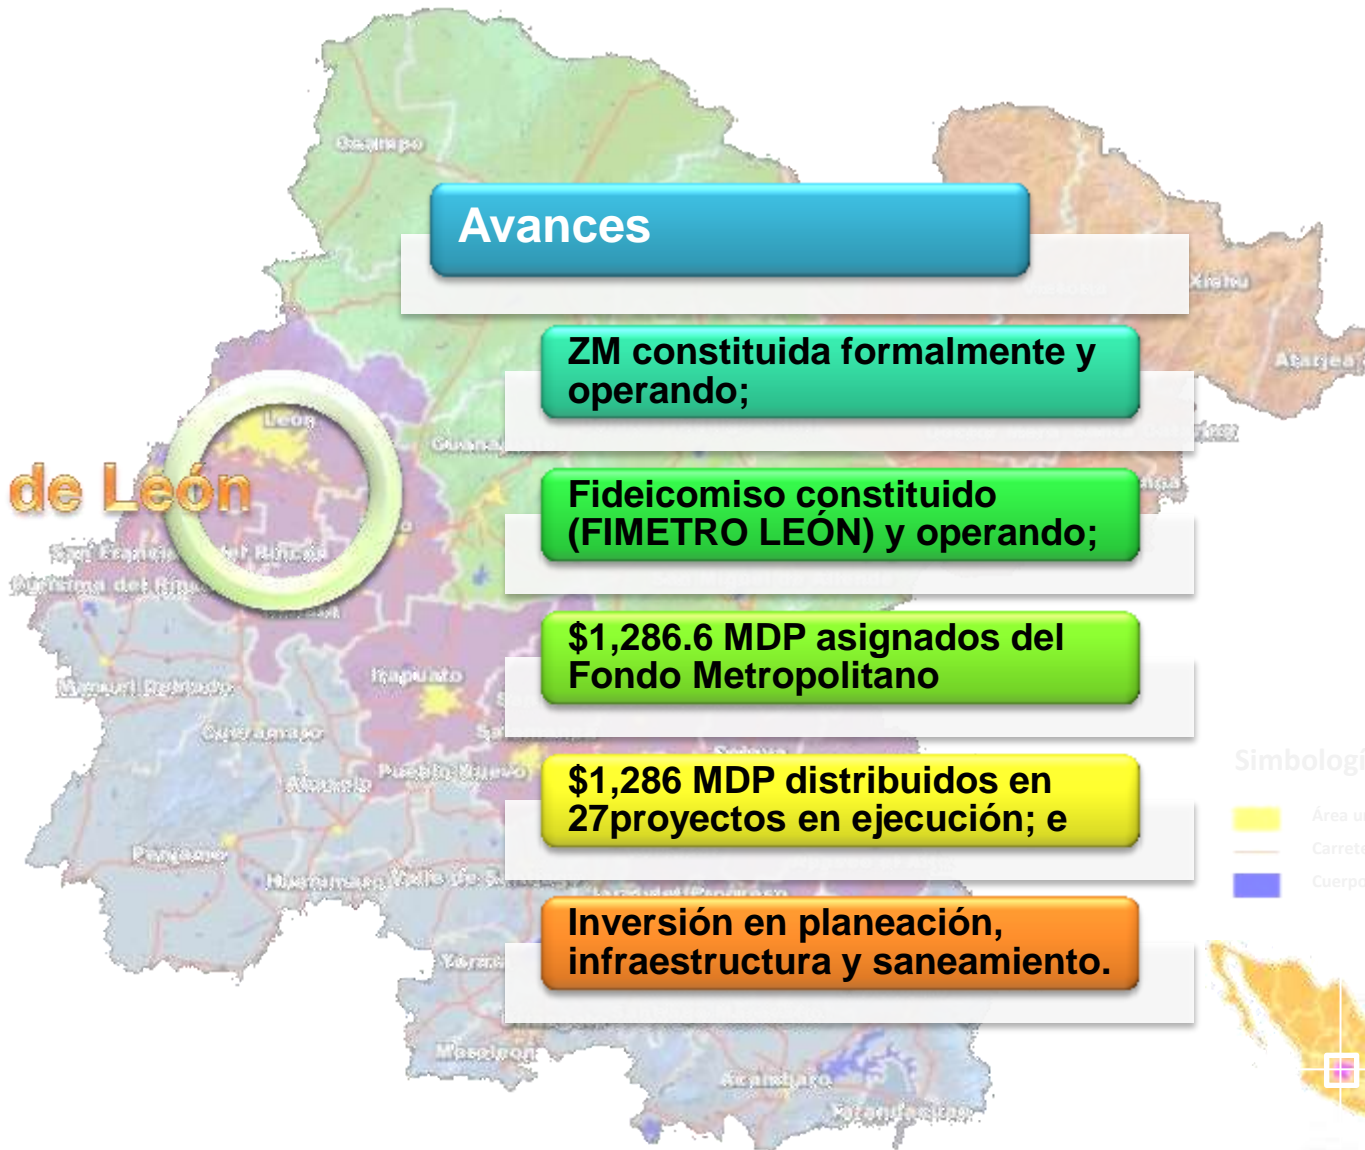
Avances

ZM constituida formalmente y operando;

Fideicomiso constituido (FIMETRO LEÓN) y operando;

$1,286.6 MDP asignados del Fondo Metropolitano

$1,286 MDP distribuidos en 27proyectos en ejecución; e

Inversión en planeación, infraestructura y saneamiento.

de León

León

Ocampo

Guanajuato

San Francisco del Rincón

Purísima del Rincón

Manuel Doblado

Irapuato

Cuerámaro

Salamanca

Abasolo

Pueblo Nuevo

Pénjamo

Huanímaro

Valle de Santiago

Jaral del Progreso

Yuriria

Moroleón

Acámbaro

Xichú

Atarjea

Simbología

Área u

Carrete

Cuerpo